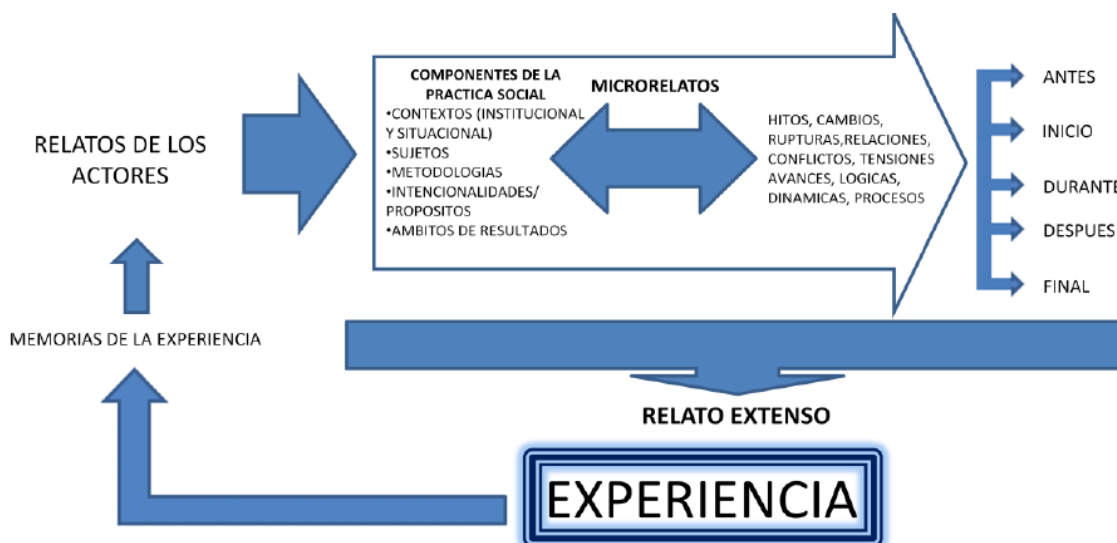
RELATOS DE LOS ACTORES

COMPONENTES DE LA PRACTICA SOCIAL
•CONTEXTOS (INSTITUCIONAL Y SITUACIONAL)
•SUJETOS
•METODOLOGIAS
•INTENCIONALIDADES/ PROPOSITOS
•AMBITOS DE RESULTADOS

MICRORELATOS

HITOS, CAMBIOS, RUPTURAS,RELACIONES, CONFLICTOS, TENSIONES AVANCES, LOGICAS, DINAMICAS, PROCESOS

ANTES
INICIO
DURANTE
DESPUES
FINAL

MEMORIAS DE LA EXPERIENCIA

RELATO EXTENSO

EXPERIENCIA